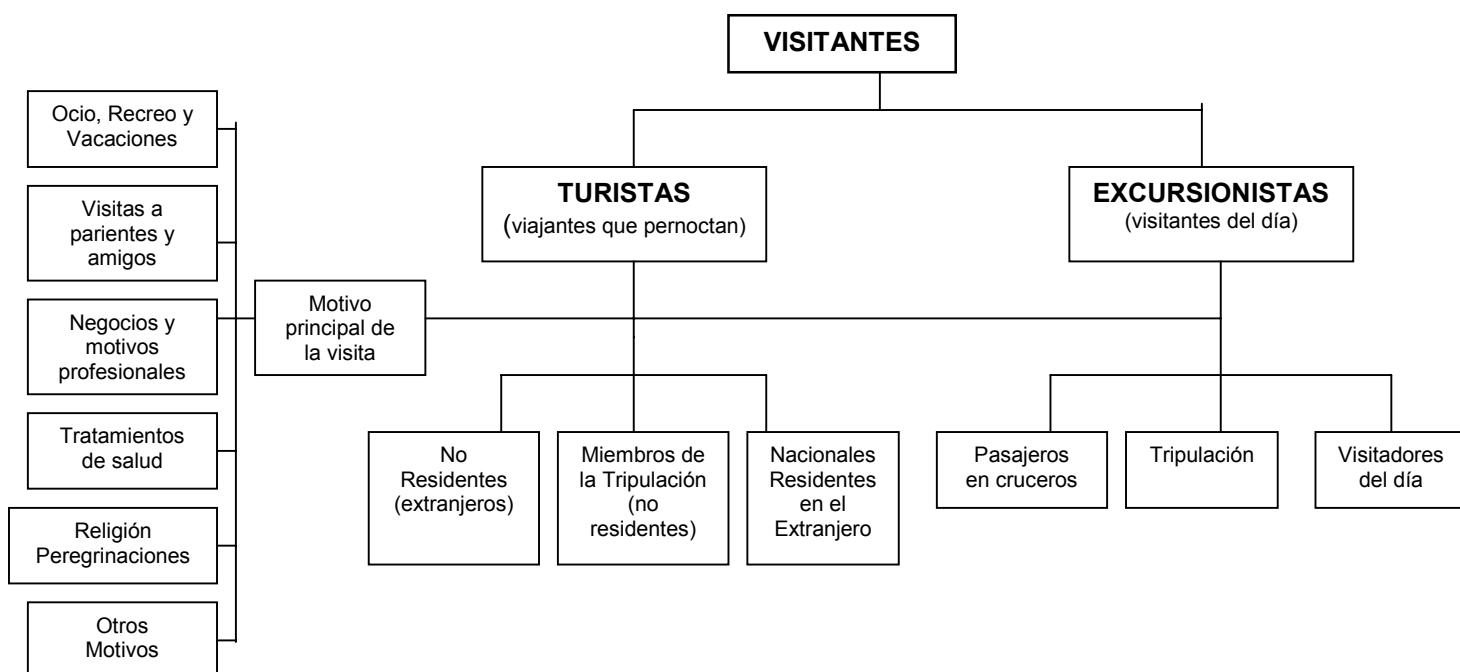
VISITANTES

TURISTAS
(viajantes que pernoctan)

EXCURSIONISTAS
(visitantes del día)

Ocio, Recreo y Vacaciones

Visitas a parientes y amigos

Negocios y motivos profesionales

Tratamientos de salud

Religión Peregrinaciones

Otros Motivos

Motivo principal de la visita

No Residentes (extranjeros)

Miembros de la Tripulación (no residentes)

Nacionales Residentes en el Extranjero

Pasajeros en cruceros

Tripulación

Visitadores del día